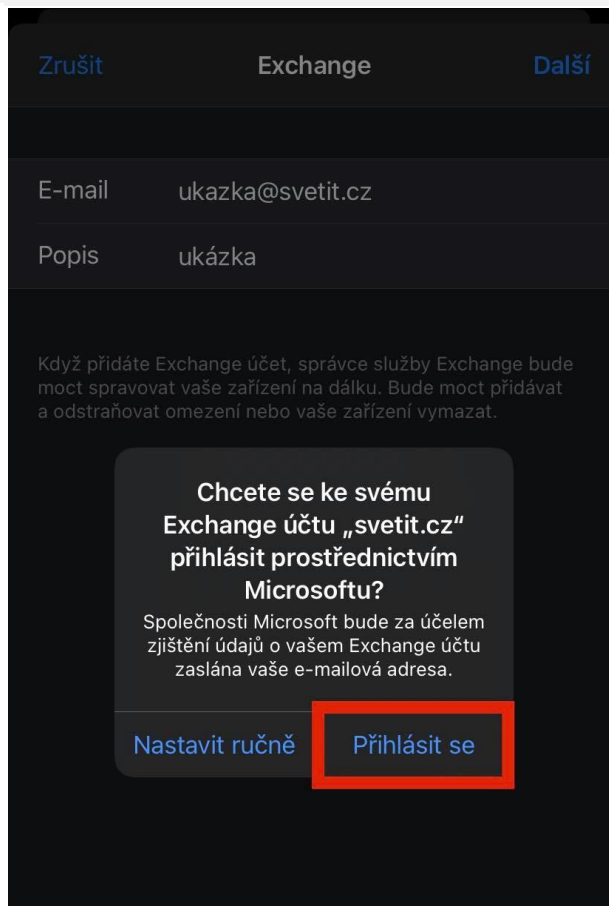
Zrušit Exchange Další

E-mail ukazka@svetit.cz

Popis ukázka

Když přidáte Exchange účet, správce služby Exchange bude moct spravovat vaše zařízení na dálku. Bude moct přidávat a odstraňovat omezení nebo vaše zařízení vymazat.

Chcete se ke svému Exchange účtu „svetit.cz“ přihlásit prostřednictvím Microsoftu?

Společnosti Microsoft bude za účelem zjištění údajů o vašem Exchange účtu zaslána vaše e-mailová adresa.

Nastavit ručně Přihlásit se